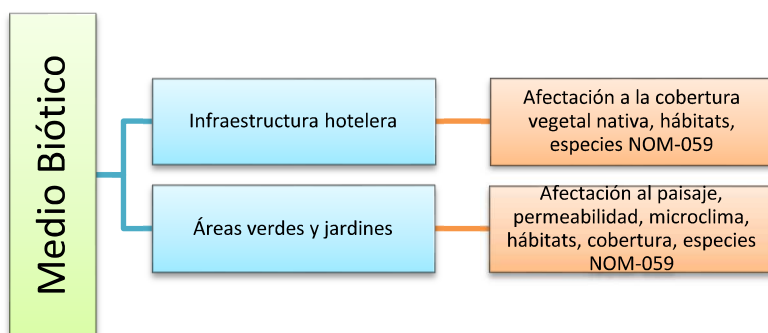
Medio Biótico

Infraestructura hotelera

Afectación a la cobertura vegetal nativa, hábitats, especies NOM-059

Áreas verdes y jardines

Afectación al paisaje, permeabilidad, microclima, hábitats, cobertura, especies NOM-059